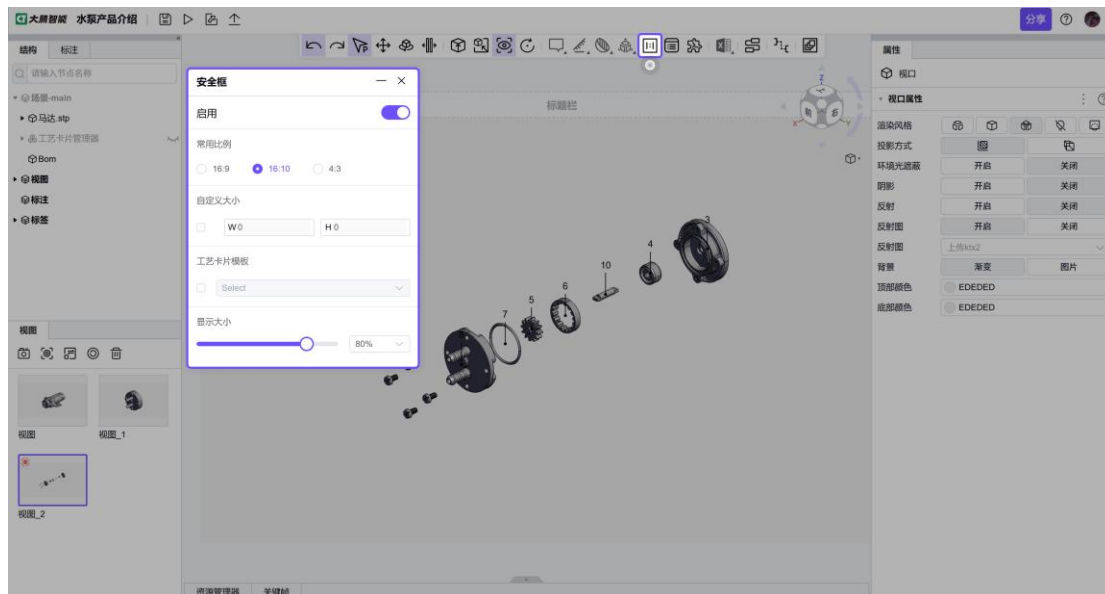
大耕智能 水泵产品介绍

分享

结构 标注

请输入节点名称

场景-main
马达.stp
工艺卡片管理器
Bom
视图
标注
标签

安全框
启用
常用比例
16:9
16:10
4:3
自定义大小
W 0
H 0
工艺卡片模板
Select
显示大小
80%

标题栏

视图
视图
视图_1
视图_2

资源管理器 关键帧

10
4
3
6
5
7

属性
视口
视口属性
渲染风格
投影方式
环境光遮蔽 开启 关闭
阴影 开启 关闭
反射 开启 关闭
反射图 开启 关闭
反射图 上传ktx2
背景 渐变 图片
顶部颜色 EDEDED
底部颜色 EDEDED